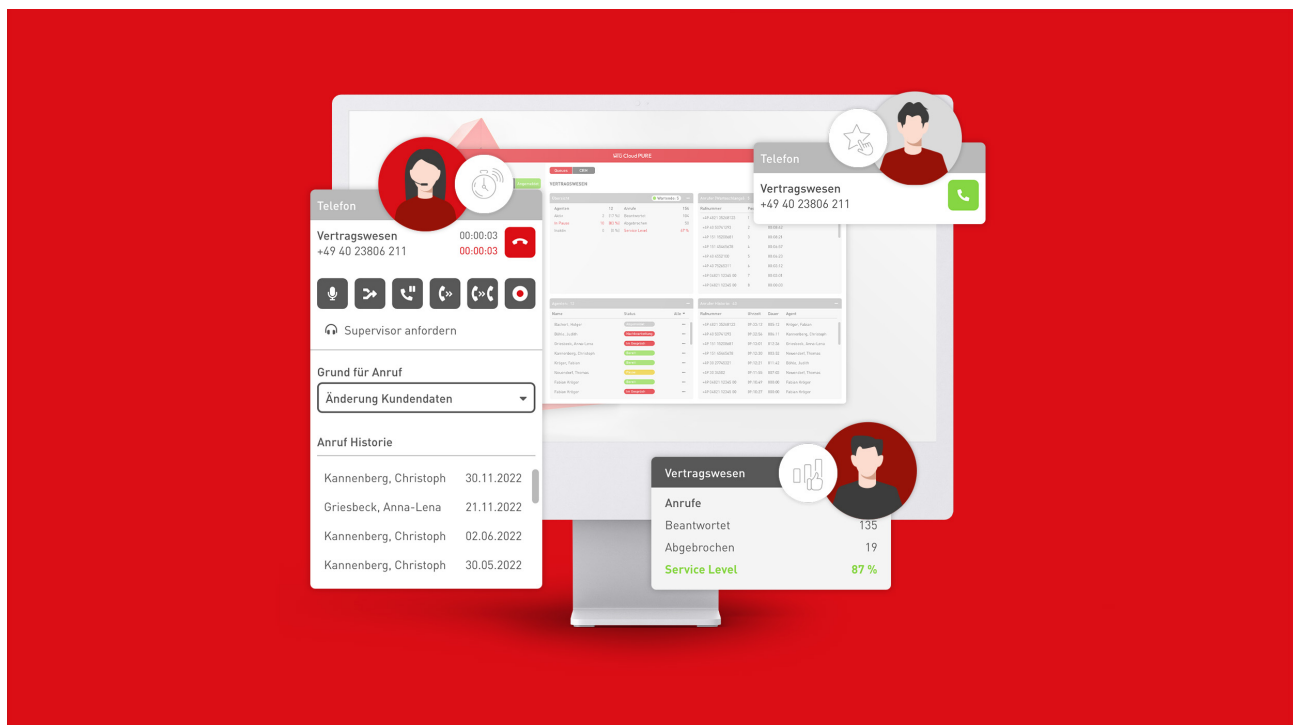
Telefon

Vertragswesen
+49 40 23806 211
00:00:03
00:00:03

Supervisor anfordern

Grund für Anruf

Änderung Kundendaten

Anruf Historie

| | |
|---|---|
| Kannenberg, Christoph | 30.11.2022 |
| Griesbeck, Anna-Lena | 21.11.2022 |
| Kannenberg, Christoph | 02.06.2022 |
| Kannenberg, Christoph | 30.05.2022 |

CloudPURE

VERTRAGSWESEN

Telefon

Vertragswesen
+49 40 23806 211

Vertragswesen

Anrufe

| | |
|---|---|
| Beantwortet | 135 |
| Abgebrochen | 19 |
| Service Level | 87 % |